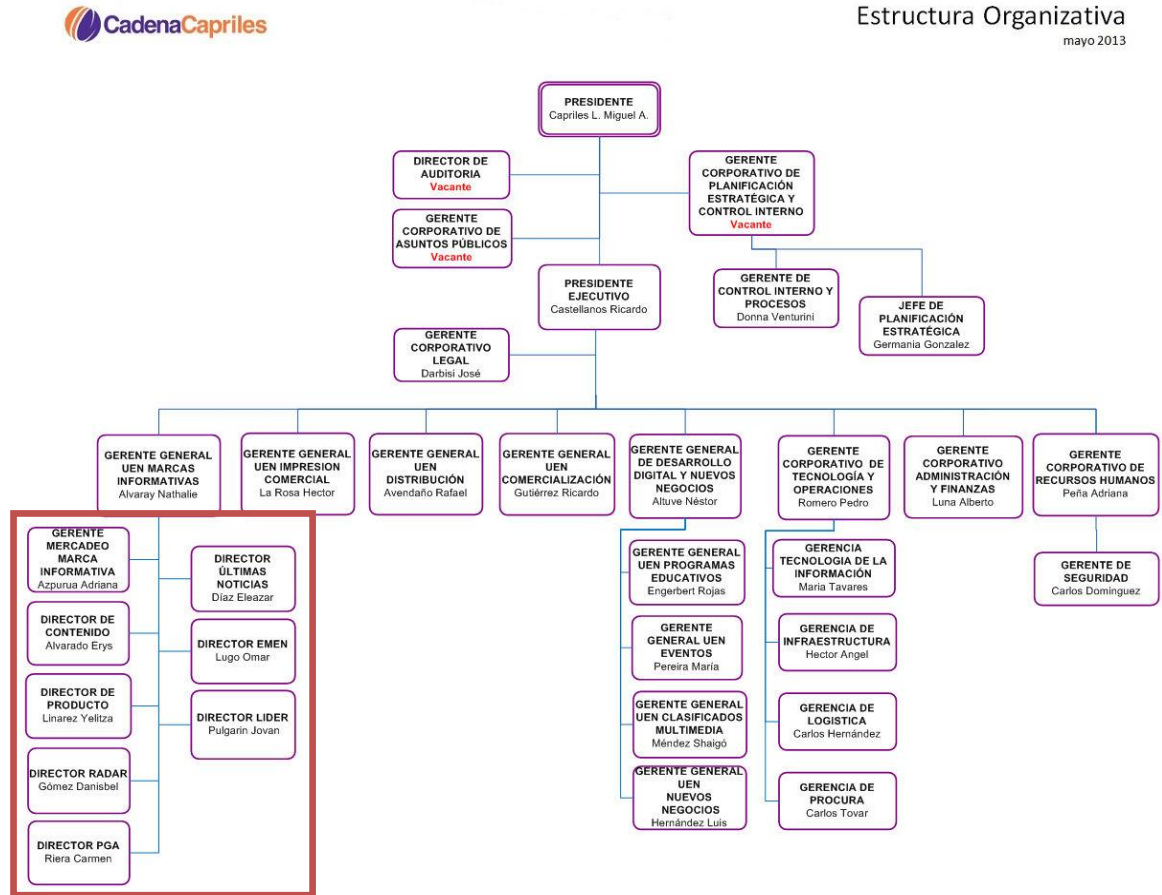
CadenaCapriles

Estructura Organizativa
mayo 2013

PRESIDENTE
Capriles L. Miguel A.

DIRECTOR DE AUDITORIA
Vacante

GERENTE CORPORATIVO DE ASUNTOS PÚBLICOS
Vacante

GERENTE CORPORATIVO DE PLANIFICACIÓN ESTRATÉGICA Y CONTROL INTERNO
Vacante

PRESIDENTE EJECUTIVO
Castellanos Ricardo

GERENTE DE CONTROL INTERNO Y PROCESOS
Donna Venturini

JEFE DE PLANIFICACIÓN ESTRATÉGICA
Germania Gonzalez

GERENTE CORPORATIVO LEGAL
Darbisí José

GERENTE GENERAL UEN MARCAS INFORMATIVAS
Alvaray Nathalie

GERENTE GENERAL UEN IMPRESION COMERCIAL
La Rosa Hector

GERENTE GENERAL UEN DISTRIBUCIÓN
Avendaño Rafael

GERENTE GENERAL UEN COMERCIALIZACIÓN
Gutiérrez Ricardo

GERENTE GENERAL DE DESARROLLO DIGITAL Y NUEVOS NEGOCIOS
Altuve Néstor

GERENTE CORPORATIVO DE TECNOLOGÍA Y OPERACIONES
Romero Pedro

GERENTE CORPORATIVO ADMINISTRACIÓN Y FINANZAS
Luna Alberto

GERENTE CORPORATIVO DE RECURSOS HUMANOS
Peña Adriana

GERENTE MERCADEO MARCA INFORMATIVA
Azpurua Adriana

DIRECTOR ÚLTIMAS NOTICIAS
Díaz Eleazar

DIRECTOR DE CONTENIDO
Alvarado Erys

DIRECTOR EMEN
Lugo Omar

DIRECTOR DE PRODUCTO
Linarez Yelitza

DIRECTOR LIDER
Pulgarin Jovan

DIRECTOR RADAR
Gómez Danisbel

DIRECTOR PGA
Riera Carmen

GERENTE GENERAL UEN PROGRAMAS EDUCATIVOS
Engerbert Rojas

GERENTE GENERAL UEN EVENTOS
Pereira María

GERENTE GENERAL UEN CLASIFICADOS MULTIMEDIA
Méndez Shaigó

GERENTE GENERAL UEN NUEVOS NEGOCIOS
Hernández Luis

GERENCIA TECNOLOGIA DE LA INFORMACIÓN
Maria Tavares

GERENCIA DE INFRAESTRUCTURA
Hector Angel

GERENCIA DE LOGISTICA
Carlos Hernández

GERENCIA DE PROCURA
Carlos Tovar

GERENTE DE SEGURIDAD
Carlos Dominguez